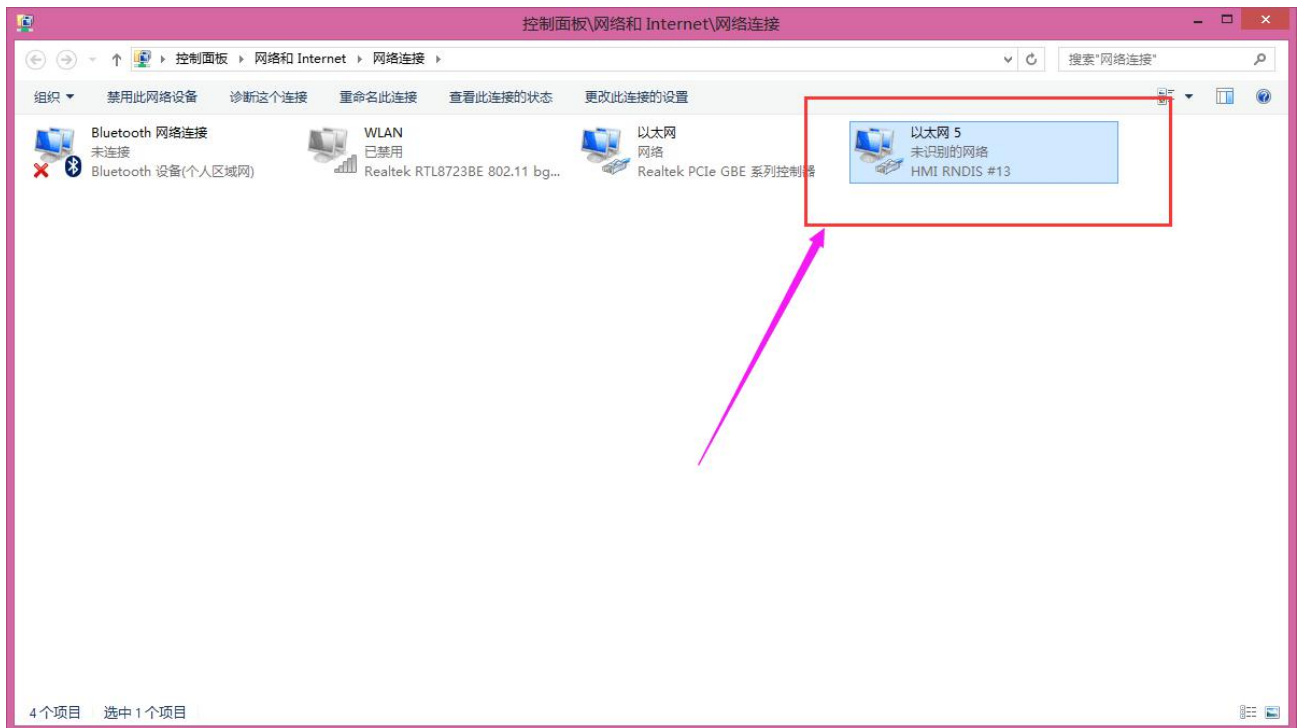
控制面板\网络和 Internet\网络连接

控制面板 ▸ 网络和 Internet ▸ 网络连接 ▸

搜索"网络连接"

组织 ▾ 禁用此网络设备 诊断这个连接 重命名此连接 查看此连接的状态 更改此连接的设置

Bluetooth 网络连接
未连接
Bluetooth 设备(个人区域网)

WLAN
已禁用
Realtek RTL8723BE 802.11 bg...

以太网
网络
Realtek PCIe GBE 系列控制器

以太网 5
未识别的网络
HMI RNDIS #13

4 个项目 选中 1 个项目